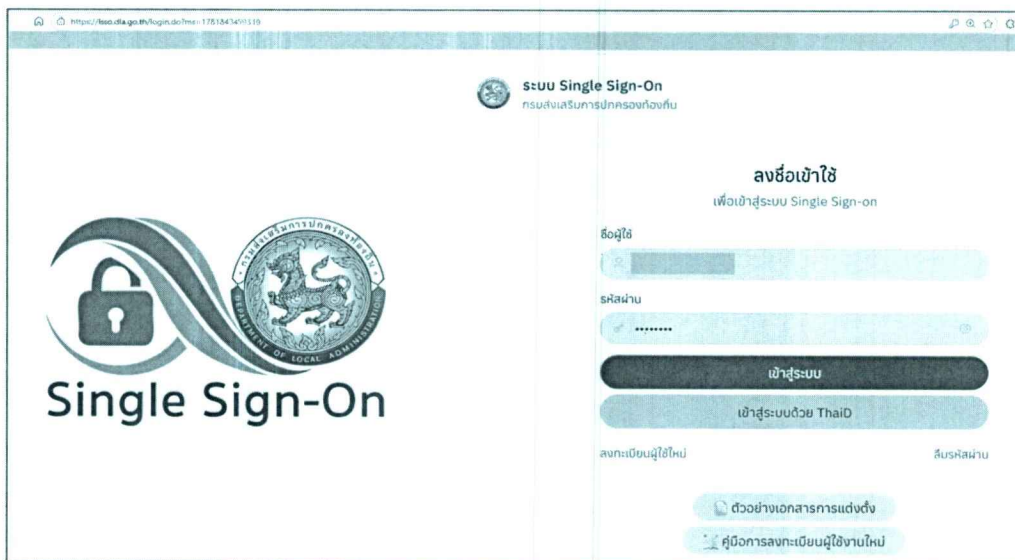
https://lsso.dla.go.th/login.do?ms=1781843499316

ระบบ Single Sign-On
กรมส่งเสริมการปกครองท้องถิ่น

ลงชื่อเข้าใช้
เพื่อเข้าสู่ระบบ Single Sign-on

ชื่อผู้ใช้

รหัสผ่าน
••••••••

เข้าสู่ระบบ

เข้าสู่ระบบด้วย ThaiD

ลงทะเบียนผู้ใช้ใหม่

ลืมรหัสผ่าน

ตัวอย่างเอกสารการแต่งตั้ง

คู่มือการลงทะเบียนผู้ใช้งานใหม่

กรมส่งเสริมการปกครองท้องถิ่น
DEPARTMENT OF LOCAL ADMINISTRATION

Single Sign-On